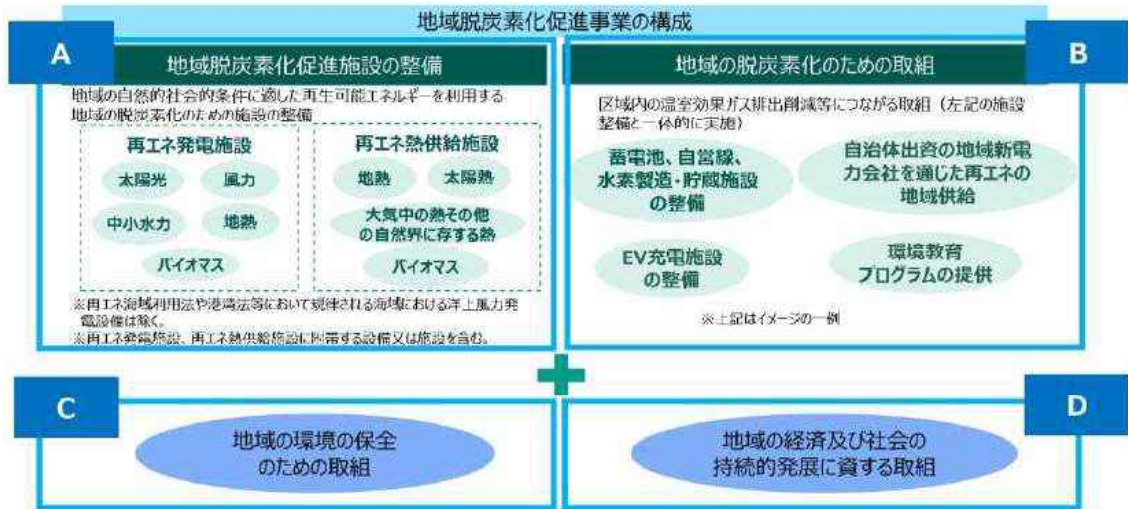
地域脱炭素化促進事業の構成

A

地域脱炭素化促進施設の整備

地域の自然的社会的条件に適した再生可能エネルギーを利用する地域の脱炭素化のための施設の整備

再エネ発電施設

太陽光

風力

中小水力

地熱

バイオマス

再エネ熱供給施設

地熱

太陽熱

大気中の熱その他の自然界に存する熱

バイオマス

※再エネ海域利用法や港湾法等において規律される海域における洋上風力発電設備は除く。
※再エネ発電施設、再エネ熱供給施設に附帯する設備又は施設を含む。

B

地域の脱炭素化のための取組

区域内の温室効果ガス排出削減等につながる取組（左記の施設整備と一体的に実施）

蓄電池、自営線、水素製造・貯蔵施設の整備

自治体出資の地域新電力会社を通じた再エネの地域供給

EV充電施設の整備

環境教育プログラムの提供

※上記はイメージの一例

C

地域の環境の保全のための取組

D

地域の経済及び社会の持続的発展に資する取組